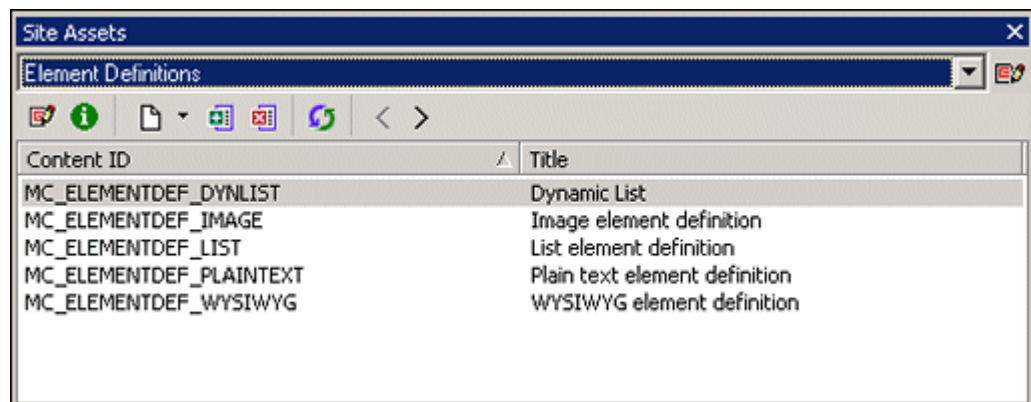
Site Assets

Element Definitions

| Content ID | Title |
|---|---|
| MC_ELEMENTDEF_DYNLIST | Dynamic List |
| MC_ELEMENTDEF_IMAGE | Image element definition |
| MC_ELEMENTDEF_LIST | List element definition |
| MC_ELEMENTDEF_PLAINTEXT | Plain text element definition |
| MC_ELEMENTDEF_WYSIWYG | WYSIWYG element definition |